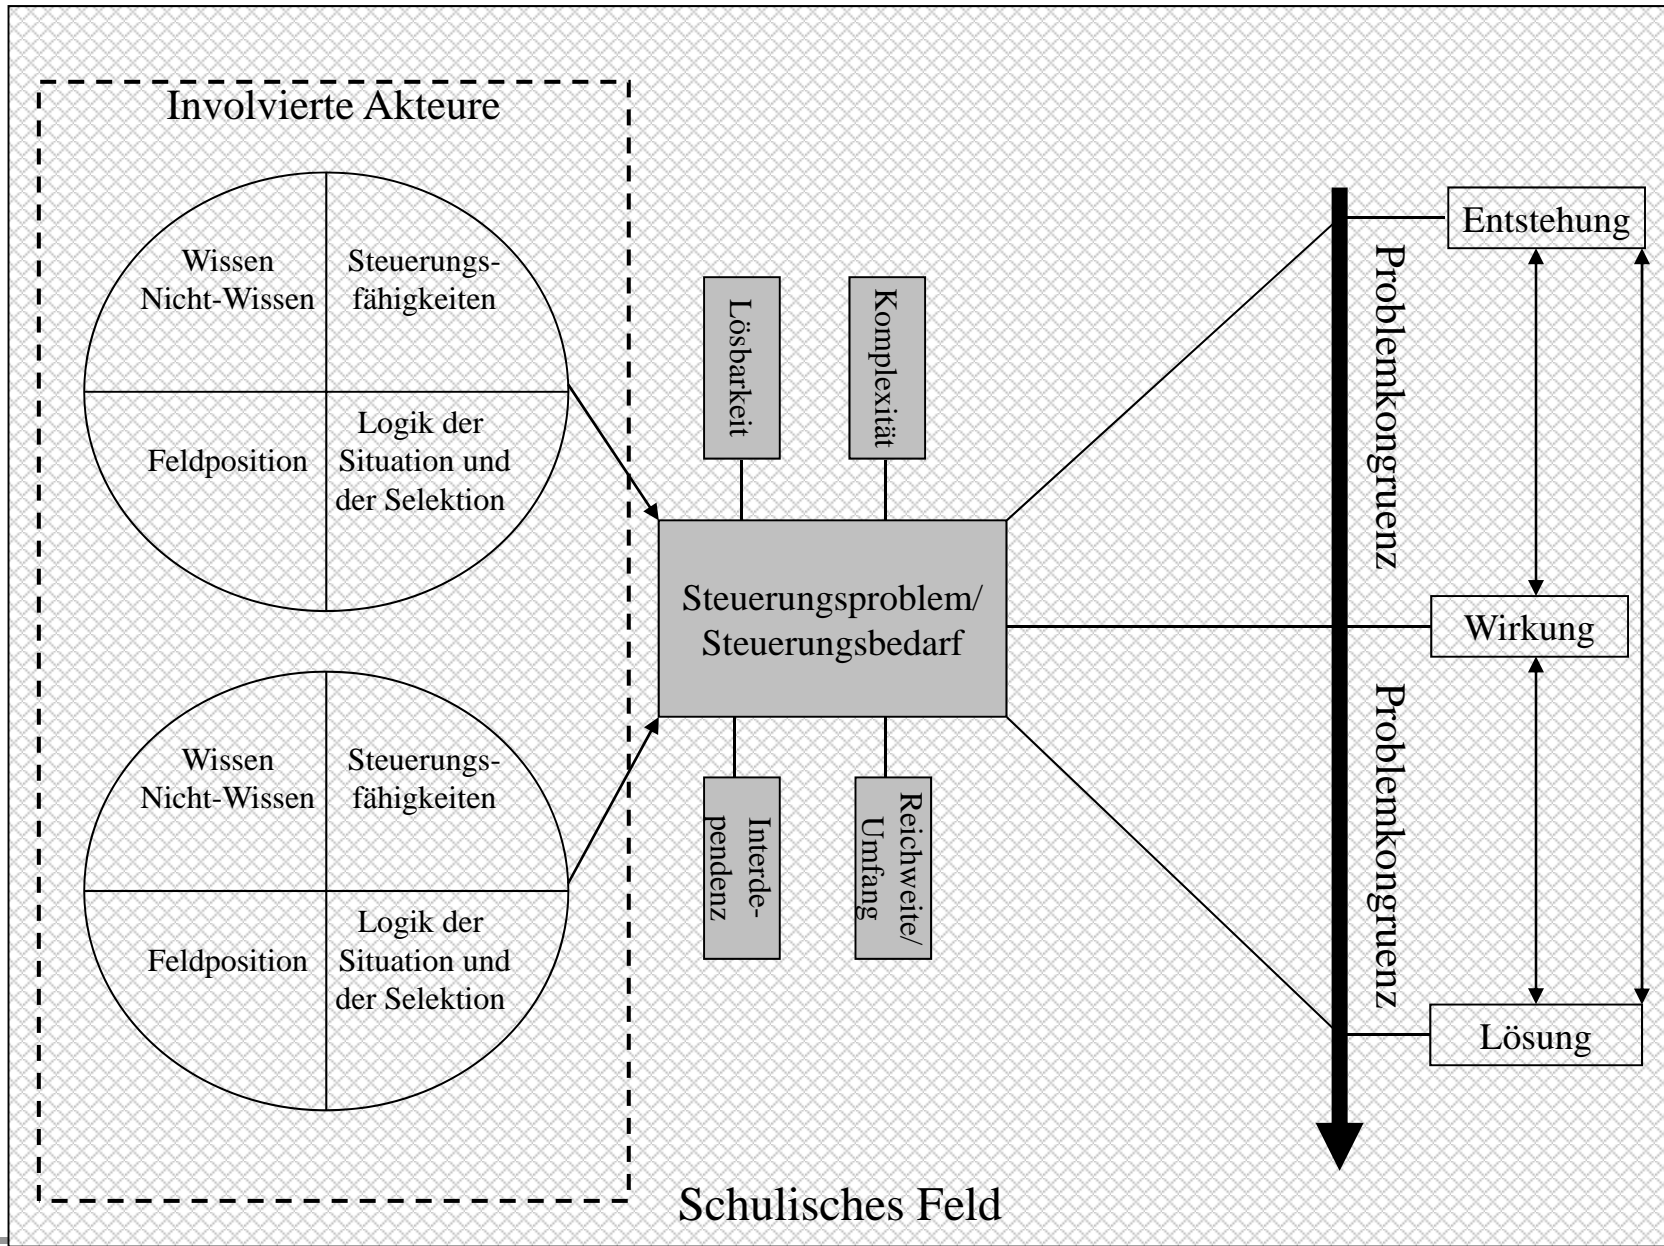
Involvierte Akteure

Wissen Nicht-Wissen

Steuerungsfähigkeiten

Feldposition

Logik der Situation und der Selektion

Wissen Nicht-Wissen

Steuerungsfähigkeiten

Feldposition

Logik der Situation und der Selektion

Lösbarkeit

Komplexität

Steuerungsproblem/ Steuerungsbedarf

Interdependenz

Reichweite/ Umfang

Problemkongruenz

Problemkongruenz

Entstehung

Wirkung

Lösung

Schulisches Feld